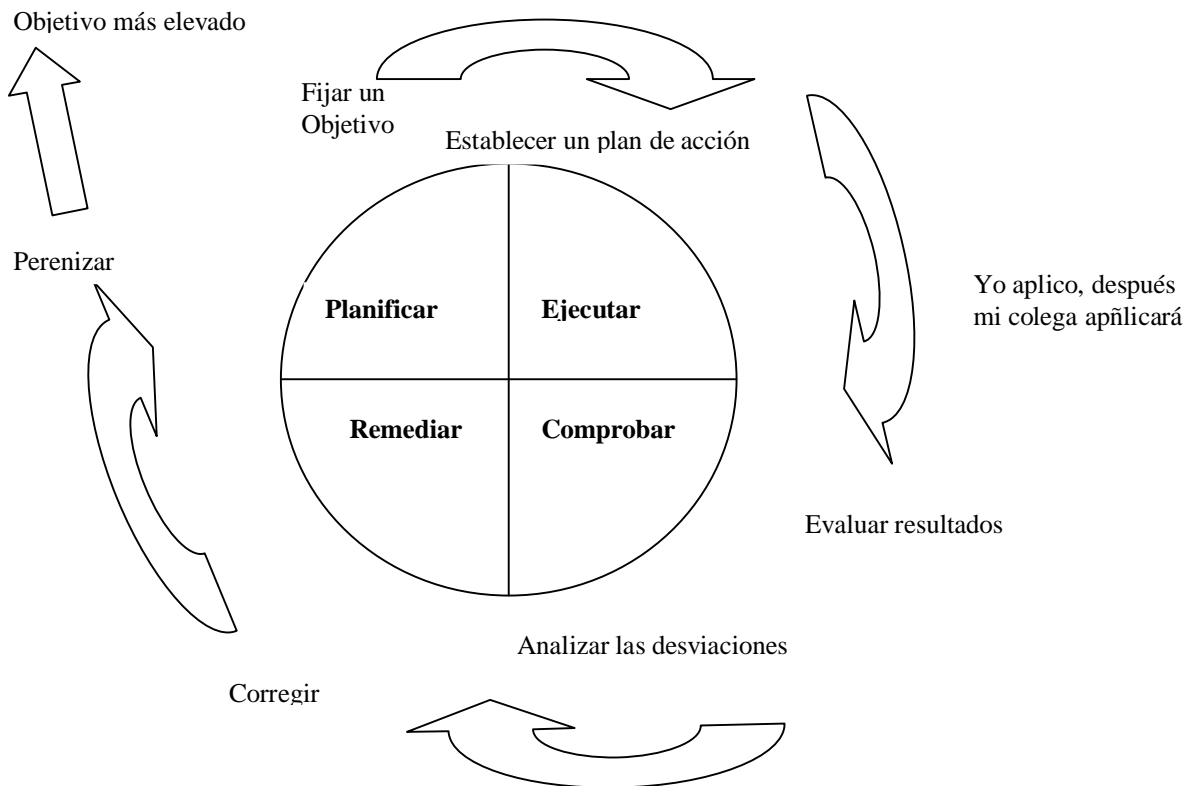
Objetivo más elevado

Fijar un Objetivo

Establecer un plan de acción

Perenizar

Yo aplico, después mi colega apñlicará

Planificar

Ejecutar

Remediar

Comprobar

Evaluar resultados

Analizar las desviaciones

Corregir